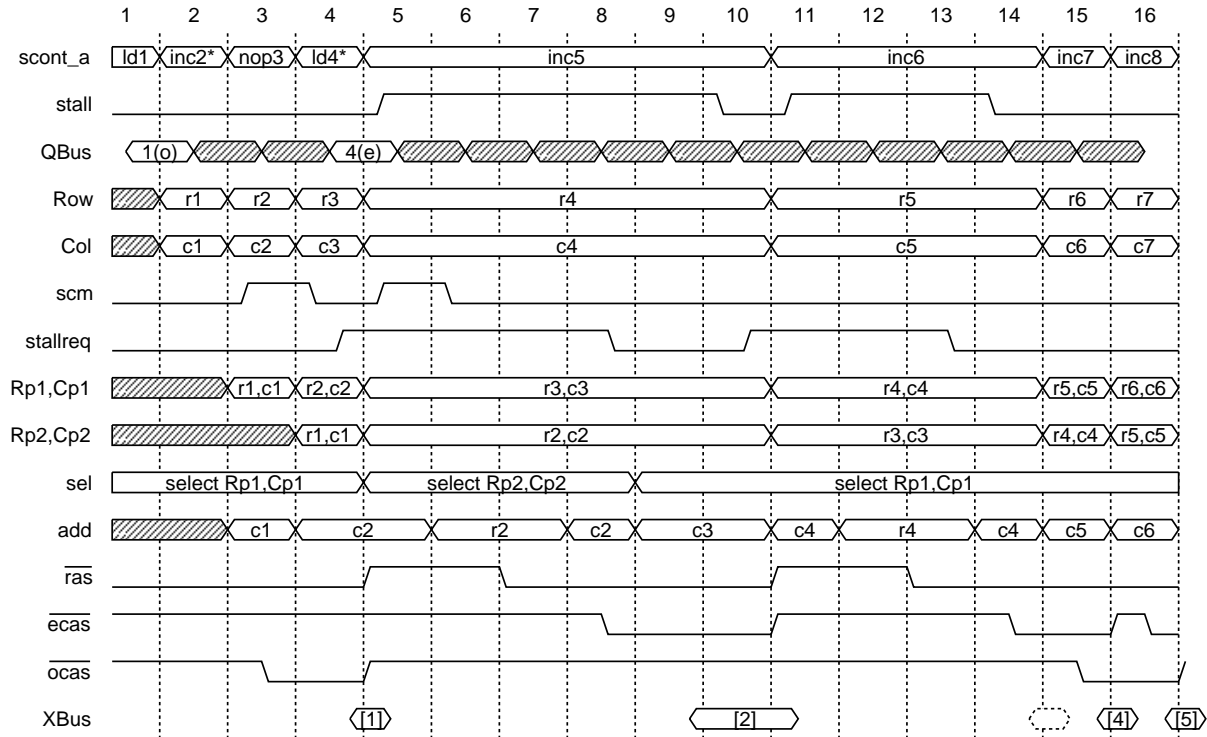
1 2 3 4 5 6 7 8 9 10 11 12 13 14 15 16

scont_a ld1 inc2* nop3 ld4* inc5 inc6 inc7 inc8

stall

QBus 1(o) 4(e)

Row r1 r2 r3 r4 r5 r6 r7

Col c1 c2 c3 c4 c5 c6 c7

scm

stallreq

Rp1,Cp1 r1,c1 r2,c2 r3,c3 r4,c4 r5,c5 r6,c6

Rp2,Cp2 r1,c1 r2,c2 r3,c3 r4,c4 r5,c5

sel select Rp1,Cp1 select Rp2,Cp2 select Rp1,Cp1

add c1 c2 r2 c2 c3 c4 r4 c4 c5 c6

$\overline{ras}$

$\overline{ecas}$

$\overline{ocas}$

XBus [1] [2] [4] [5]